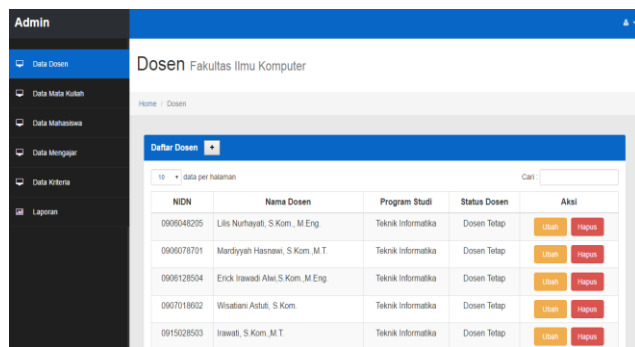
Admin

Data Dosen
Data Mata Kuliah
Data Mahasiswa
Data Mengajar
Data Kriteria
Laporan

Dosen Fakultas Ilmu Komputer

Home / Dosen

Daftar Dosen +

10 data per halaman

Cari:

| NIDN | Nama Dosen | Program Studi | Status Dosen | Aksi |
|---|---|---|---|---|
| 0906048205 | Lilis Nurhayati, S.Kom., M.Eng. | Teknik Informatika | Dosen Tetap | Ubah Hapus |
| 0906078701 | Mardiyyah Hasnawi, S.Kom.,M.T. | Teknik Informatika | Dosen Tetap | Ubah Hapus |
| 0906128504 | Erick Irawadi Alwi,S.Kom.,M.Eng. | Teknik Informatika | Dosen Tetap | Ubah Hapus |
| 0907018602 | Wisabani Astuti, S.Kom. | Teknik Informatika | Dosen Tetap | Ubah Hapus |
| 0915028503 | Irawati, S.Kom.,M.T. | Teknik Informatika | Dosen Tetap | Ubah Hapus |